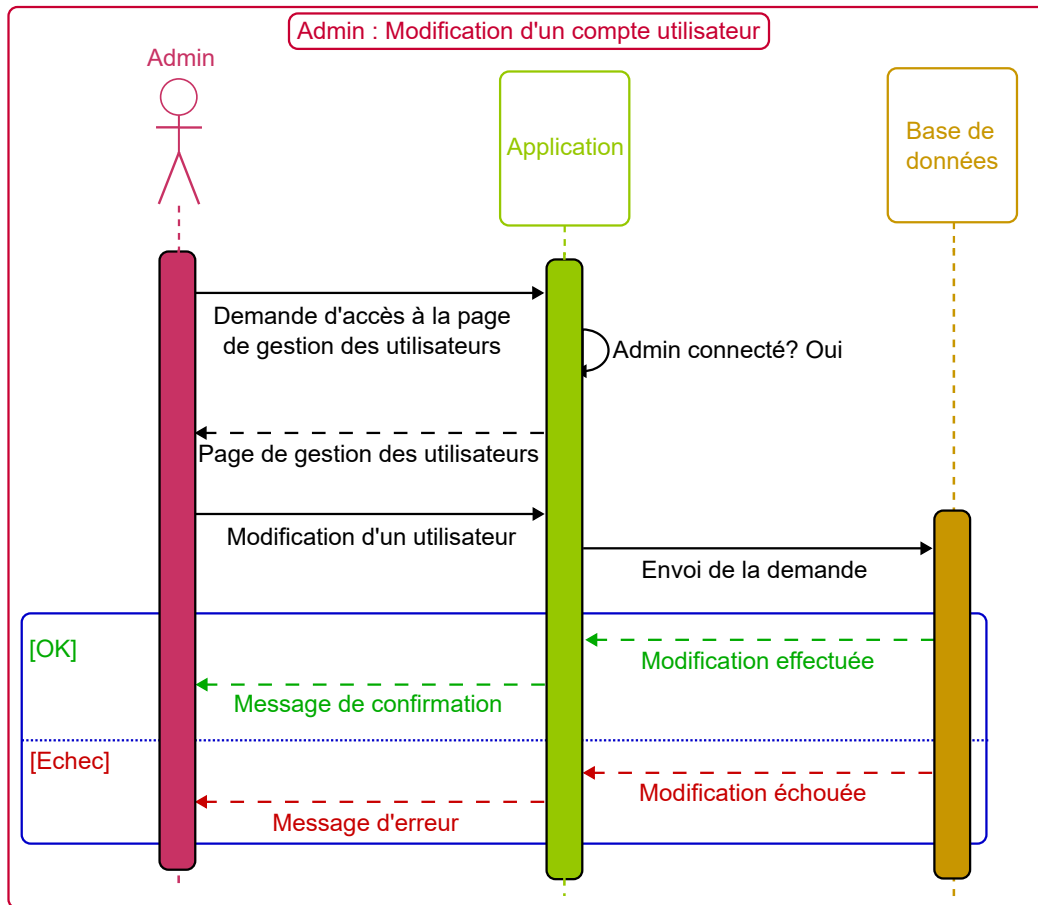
Admin : Modification d'un compte utilisateur

Admin

Application

Base de données

Demande d'accès à la page de gestion des utilisateurs

Admin connecté? Oui

Page de gestion des utilisateurs

Modification d'un utilisateur

Envoi de la demande

[OK]

Modification effectuée

Message de confirmation

[Echec]

Modification échouée

Message d'erreur